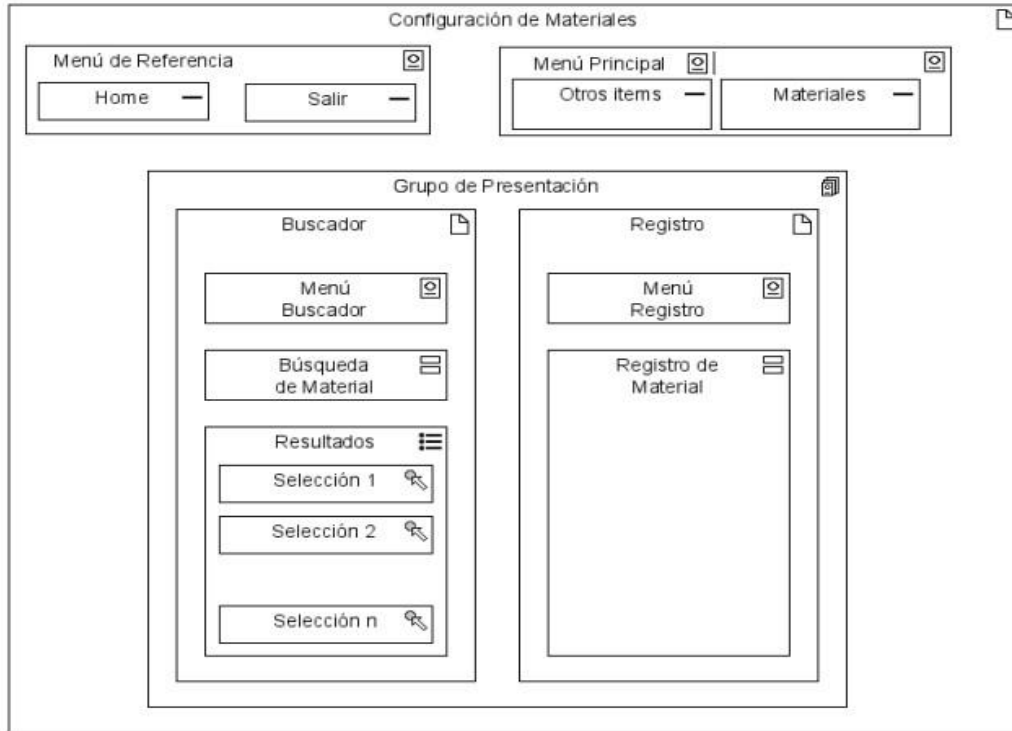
Configuración de Materiales

Menú de Referencia

Home

Salir

Menú Principal

Otros items

Materiales

Grupo de Presentación

Buscador

Menú Buscador

Búsqueda de Material

Resultados

Selección 1

Selección 2

Selección n

Registro

Menú Registro

Registro de Material